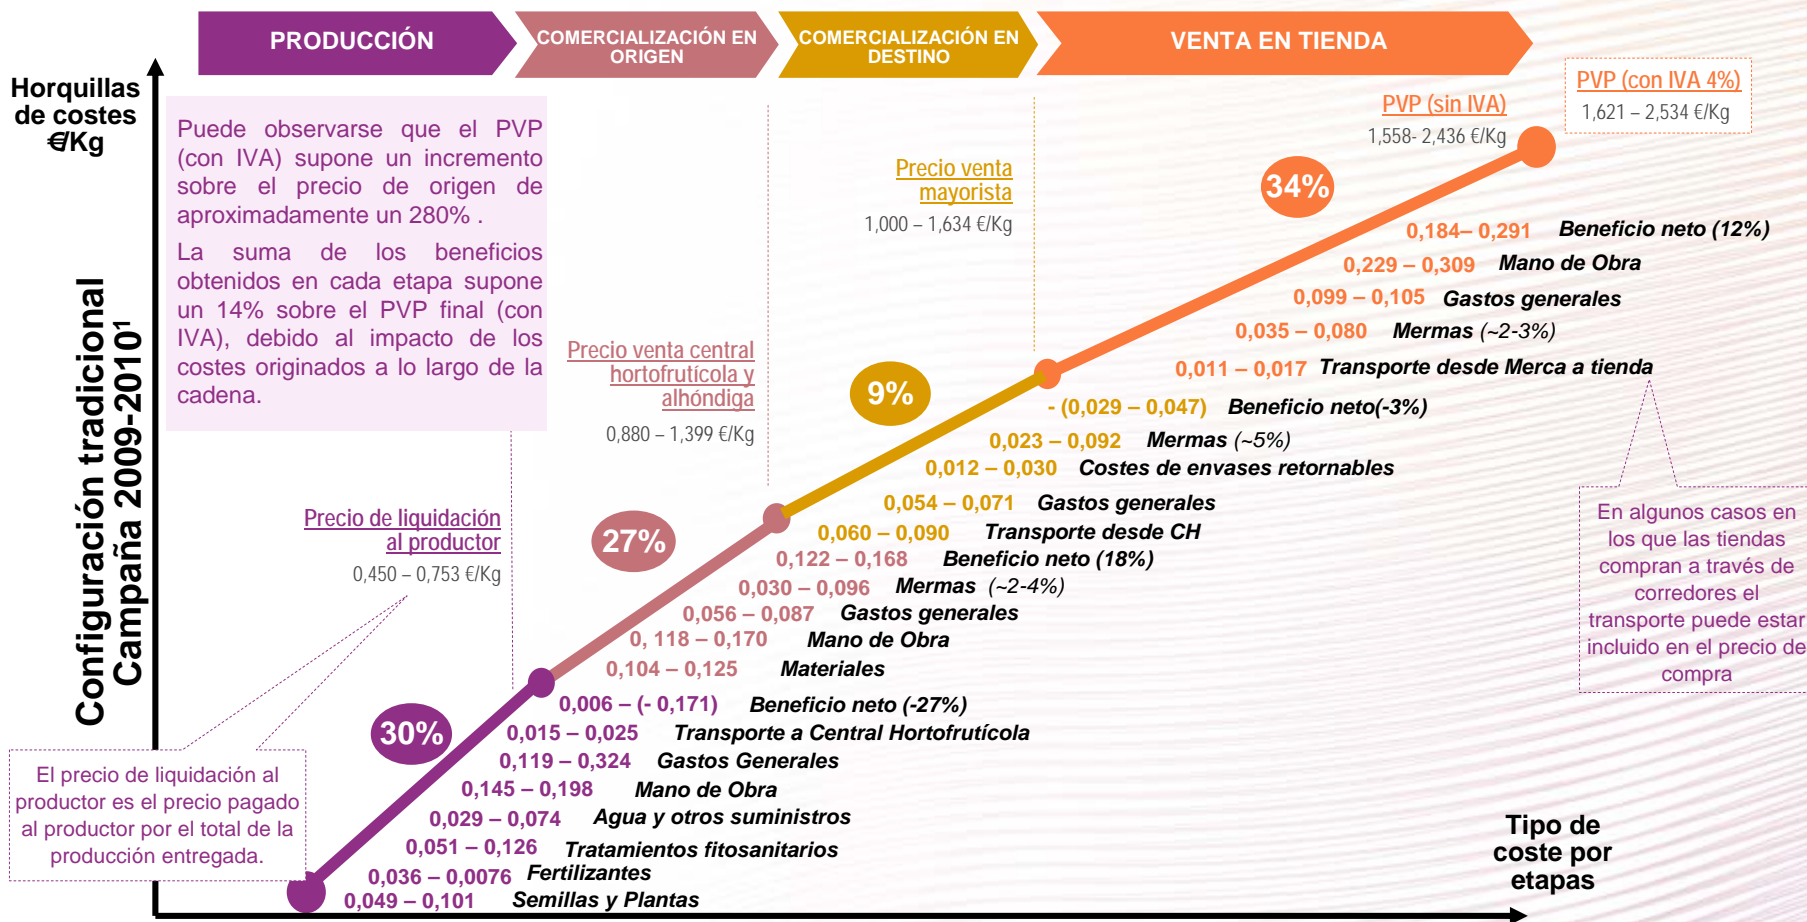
PRODUCCIÓN

COMERCIALIZACIÓN EN ORIGEN

COMERCIALIZACIÓN EN DESTINO

VENTA EN TIENDA

Horquillas de costes €/Kg

Configuración tradicional Campaña 2009-2010¹

Puede observarse que el PVP (con IVA) supone un incremento sobre el precio de origen de aproximadamente un 280% .

La suma de los beneficios obtenidos en cada etapa supone un 14% sobre el PVP final (con IVA), debido al impacto de los costes originados a lo largo de la cadena.

PVP (con IVA 4%)
1,621 – 2,534 €/Kg

PVP (sin IVA)
1,558- 2,436 €/Kg

Precio venta mayorista
1,000 – 1,634 €/Kg

Precio venta central hortofrutícola y alhóndiga
0,880 – 1,399 €/Kg

Precio de liquidación al productor
0,450 – 0,753 €/Kg

34%

9%

27%

30%

0,184– 0,291 Beneficio neto (12%)
0,229 – 0,309 Mano de Obra
0,099 – 0,105 Gastos generales
0,035 – 0,080 Mermas (~2-3%)
0,011 – 0,017 Transporte desde Merca a tienda

- (0,029 – 0,047) Beneficio neto(-3%)
0,023 – 0,092 Mermas (~5%)
0,012 – 0,030 Costes de envases retornables
0,054 – 0,071 Gastos generales
0,060 – 0,090 Transporte desde CH

0,122 – 0,168 Beneficio neto (18%)
0,030 – 0,096 Mermas (~2-4%)
0,056 – 0,087 Gastos generales
0, 118 – 0,170 Mano de Obra
0,104 – 0,125 Materiales

0,006 – (- 0,171) Beneficio neto (-27%)
0,015 – 0,025 Transporte a Central Hortofrutícola
0,119 – 0,324 Gastos Generales
0,145 – 0,198 Mano de Obra
0,029 – 0,074 Agua y otros suministros
0,051 – 0,126 Tratamientos fitosanitarios
0,036 – 0,0076 Fertilizantes
0,049 – 0,101 Semillas y Plantas

En algunos casos en los que las tiendas compran a través de corredores el transporte puede estar incluido en el precio de compra

El precio de liquidación al productor es el precio pagado al productor por el total de la producción entregada.

Tipo de coste por etapas